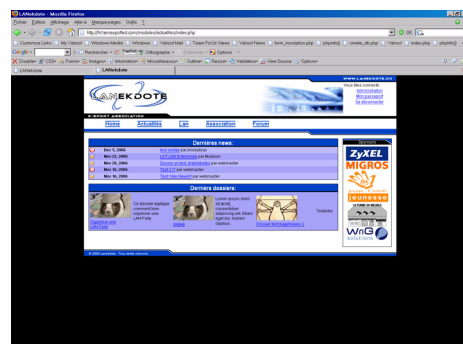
LANekdote - Mozilla Firefox
Fichier Édition Affichage Aller à Marque-pages Outils ?
http://lnl.lanespace.com/modules/actualites/index.php
OK
Customize Links | My Yahoo! | Windows Media | Windows | Yahoo! Mail | Thate FoOd News | Yahoo! News | form_inscription.php | phpinfo() | create_db.php | Yahoo! | index.php | phpinfo()
Google Rechercher Orthographe Options
Disable CSS Forms Images Information Miscellaneous Outline Resize Validation View Source Options
LANekdote LANekdote
WWW.LANEKDOTE.CH
LANEKDOTE
Vous êtes connecté
Administration
Mon password
Se déconnecter
E-SPORT ASSOCIATION
Home Actualités Lan Association Forum
Dernières news:
Dec 5, 2006 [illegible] par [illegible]
Nov 22, 2006 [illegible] par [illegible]
Nov 20, 2006 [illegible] par webmaster
Nov 20, 2006 Test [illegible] par webmaster
Nov 20, 2006 Test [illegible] par webmaster
Dernières dossiers:
Organiser une LAN-Party
Ce dossier explique comment bien organiser une LAN-Party
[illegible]
Lorem ipsum dolor sit amet, consectetuer adipiscing elit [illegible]
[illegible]
Textete
ZyXEL
MIGROS
Jeunesse
WnG solutions
© 2006 Lanekdote - Tous droits réservés